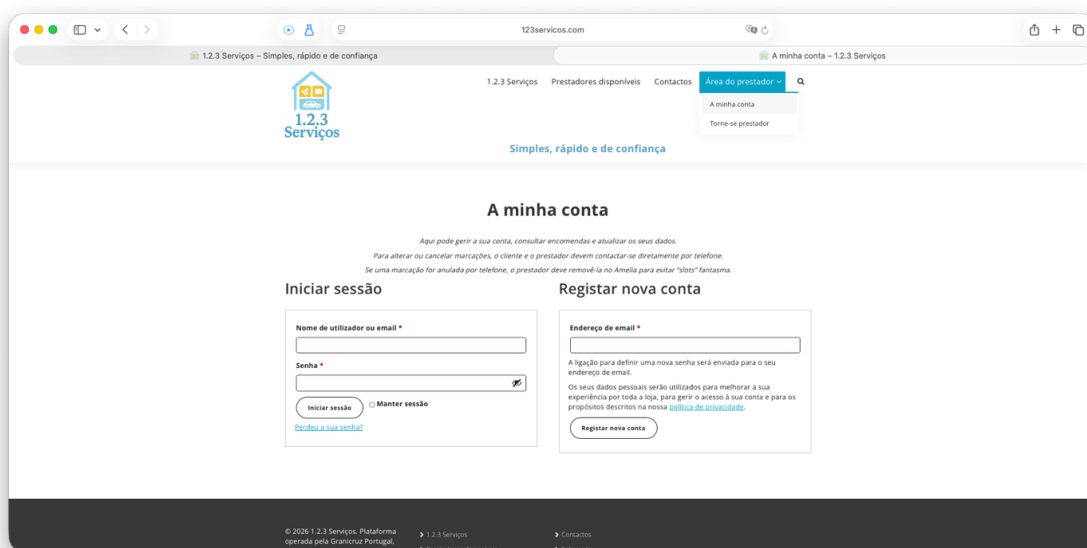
123servicos.com

1.2.3 Serviços – Simples, rápido e de confiança

A minha conta – 1.2.3 Serviços

1.2.3 Serviços

1.2.3 Serviços Prestadores disponíveis Contactos Área do prestador

A minha conta

Torne-se prestador

Simples, rápido e de confiança

A minha conta

Aqui pode gerir a sua conta, consultar encomendas e atualizar os seus dados.

Para alterar ou cancelar marcações, o cliente e o prestador devem contactar-se diretamente por telefone.

Se uma marcação for anulada por telefone, o prestador deve removê-la no Amelia para evitar "slots" fantasma.

Iniciar sessão

Nome de utilizador ou email *

Senha *

Iniciar sessão

Manter sessão

Perdeu a sua senha?

Registar nova conta

Endereço de email *

A ligação para definir uma nova senha será enviada para o seu endereço de email.

Os seus dados pessoais serão utilizados para melhorar a sua experiência por toda a loja, para gerir o acesso à sua conta e para os propósitos descritos na nossa política de privacidade.

Registar nova conta

© 2026 1.2.3 Serviços. Plataforma operada pela Granicruz Portugal,

1.2.3 Serviços

Contactos